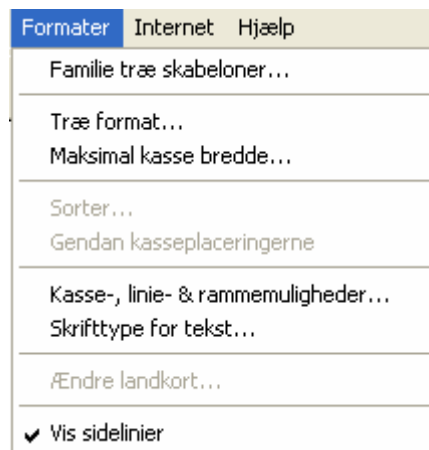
Formater Internet Hjælp

Familie træ skabeloner...

Træ format...
Maksimal kasse bredde...

Sorter...
Gendan kasseplaceringerne

Kasse-, linie- & rammemuligheder...
Skrifttype for tekst...

Ændre landkort...

✔ Vis sidelinier